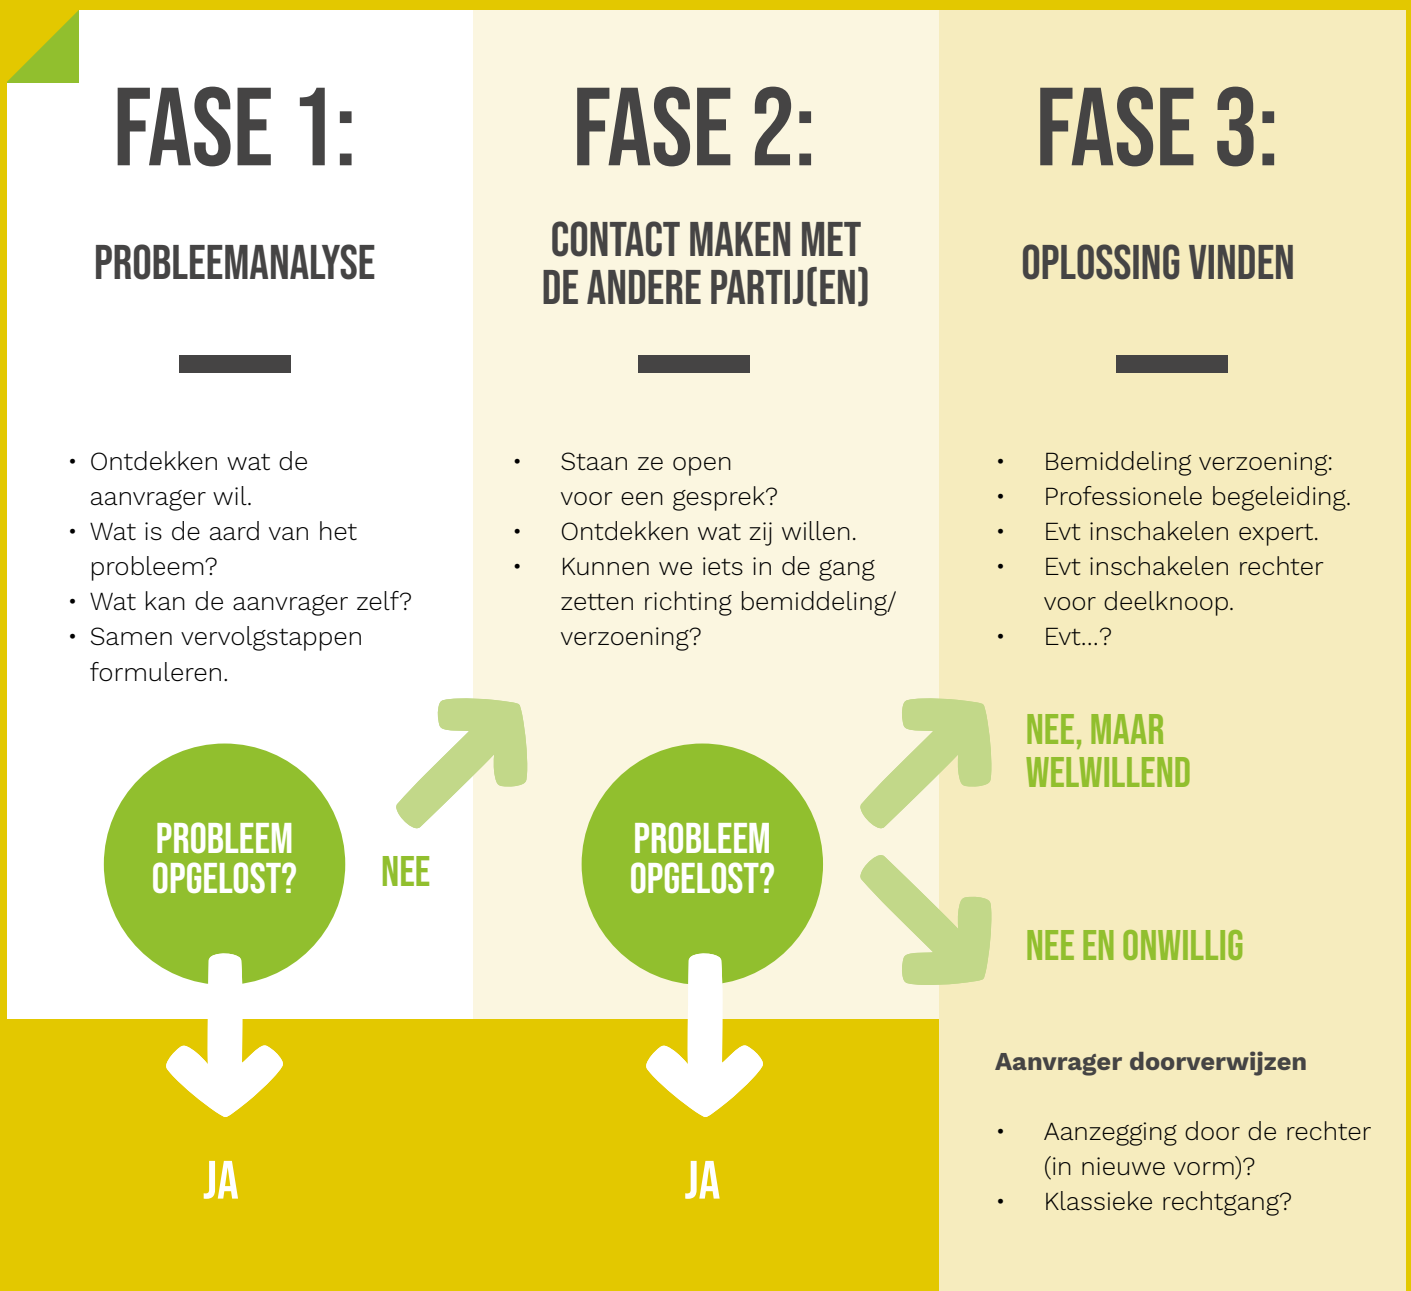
FASE 1:

PROBLEEMANALYSE

- Ontdekken wat de aanvrager wil.
- Wat is de aard van het probleem?
- Wat kan de aanvrager zelf?
- Samen vervolgstappen formuleren.

PROBLEEM OPGELOST?

NEE

JA

FASE 2:

CONTACT MAKEN MET DE ANDERE PARTIJ(EN)

- Staan ze open voor een gesprek?
- Ontdekken wat zij willen.
- Kunnen we iets in de gang zetten richting bemiddeling/ verzoening?

PROBLEEM OPGELOST?

JA

FASE 3:

OPLOSSING VINDEN

- Bemiddeling verzoening:
- Professionele begeleiding.
- Evt inschakelen expert.
- Evt inschakelen rechter voor deelknoop.
- Evt...?

NEE, MAAR WELWILLEND

NEE EN ONWILLIG

Aanvrager doorverwijzen

- Aanzegging door de rechter (in nieuwe vorm)?
- Klassieke rechtgang?